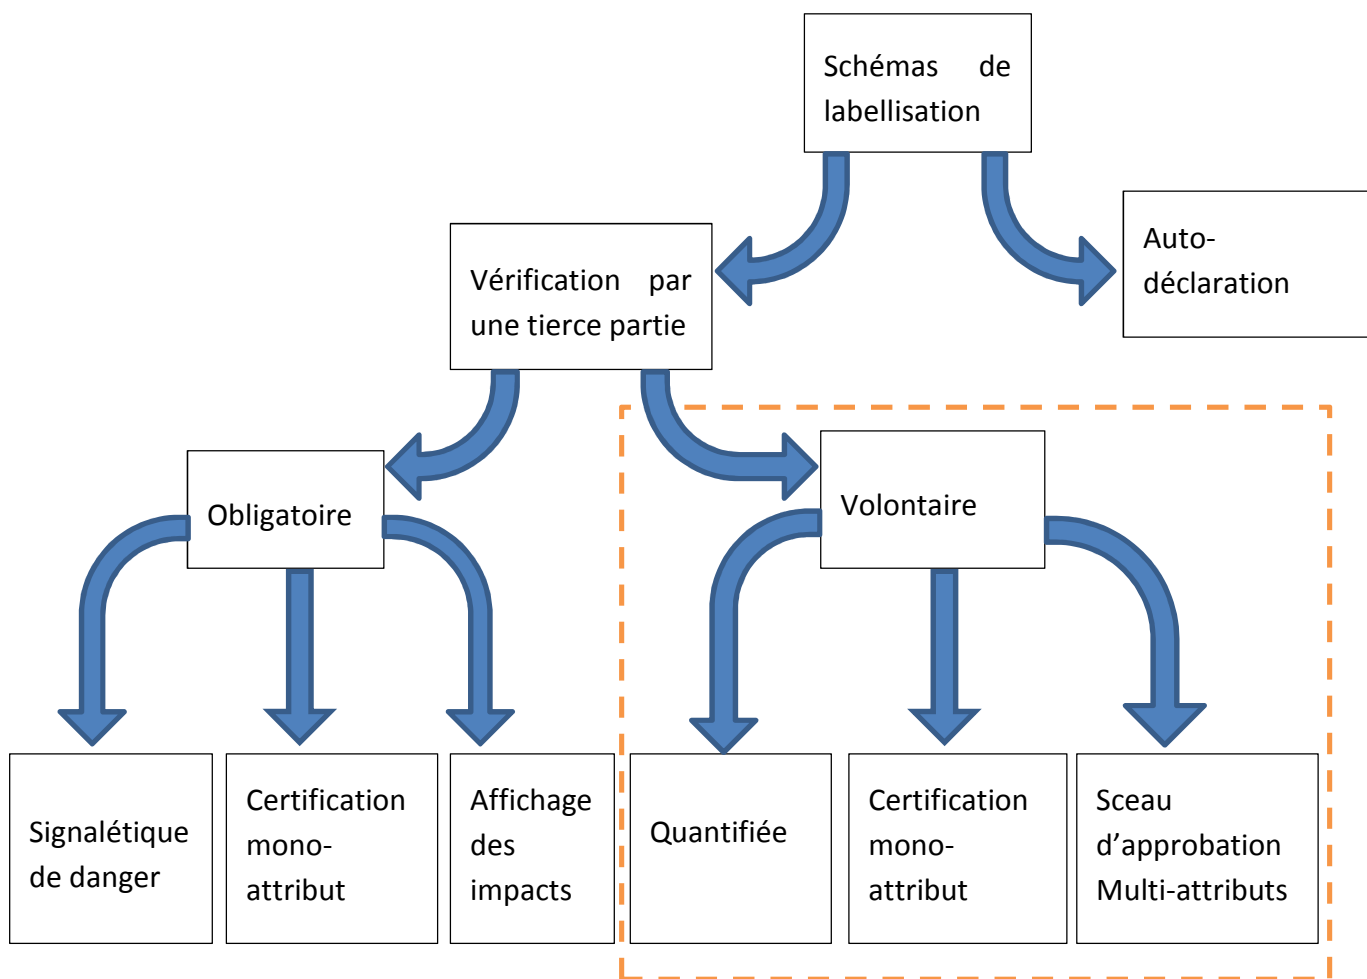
Schémas de labellisation

Vérification par une tierce partie

Auto-déclaration

Obligatoire

Volontaire

Signalétique de danger

Certification mono-attribut

Affichage des impacts

Quantifiée

Certification mono-attribut

Sceau d'approbation Multi-attributs